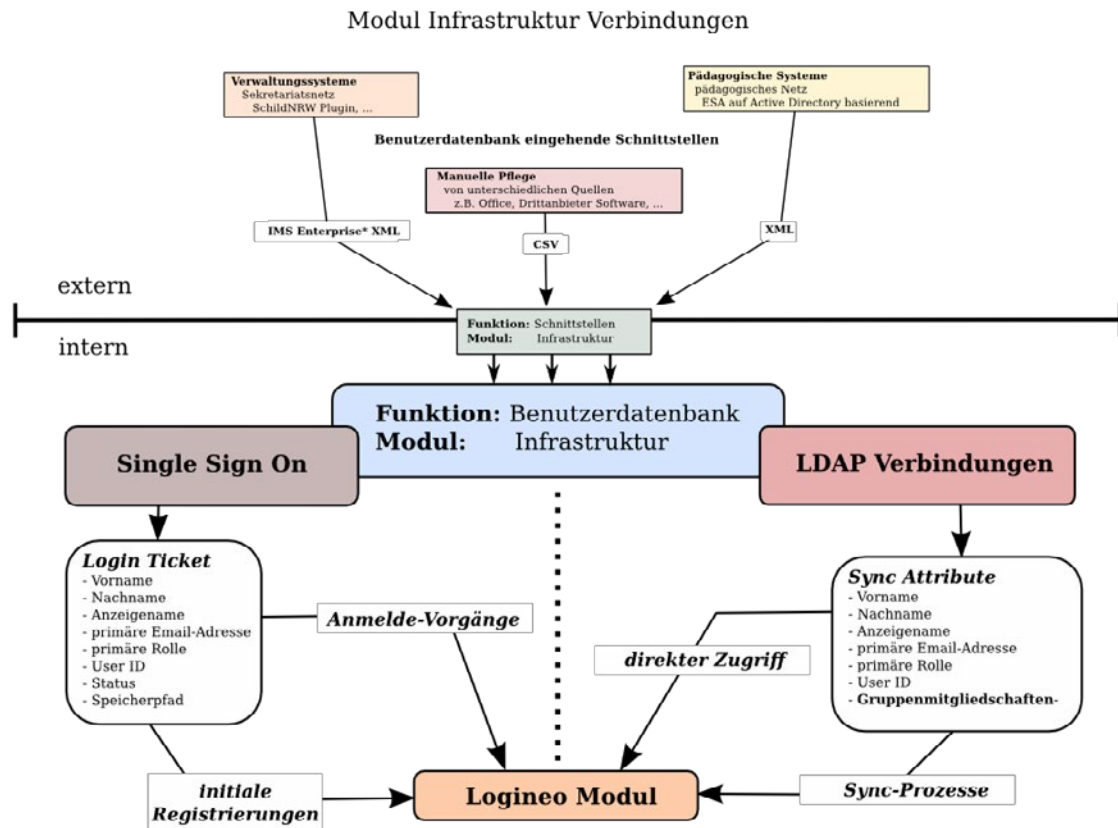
Modul Infrastruktur Verbindungen

Verwaltungssysteme
Sekretariatsnetz
SchildNRW Plugin, ...

Pädagogische Systeme
pädagogisches Netz
ESA auf Active Directory basierend

Benutzerdatenbank eingehende Schnittstellen

Manuelle Pflege
von unterschiedlichen Quellen
z.B. Office, Drittanbieter Software, ...

IMS Enterprise* XML

CSV

XML

extern

intern

Funktion: Schnittstellen
Modul: Infrastruktur

Funktion: Benutzerdatenbank
Modul: Infrastruktur

Single Sign On

LDAP Verbindungen

Login Ticket
- Vorname
- Nachname
- Anzeigename
- primäre Email-Adresse
- primäre Rolle
- User ID
- Status
- Speicherpfad

Anmelde-Vorgänge

Sync Attribute
- Vorname
- Nachname
- Anzeigename
- primäre Email-Adresse
- primäre Rolle
- User ID
- Gruppenmitgliedschaften-

direkter Zugriff

initiale Registrierungen

Logineo Modul

Sync-Prozesse